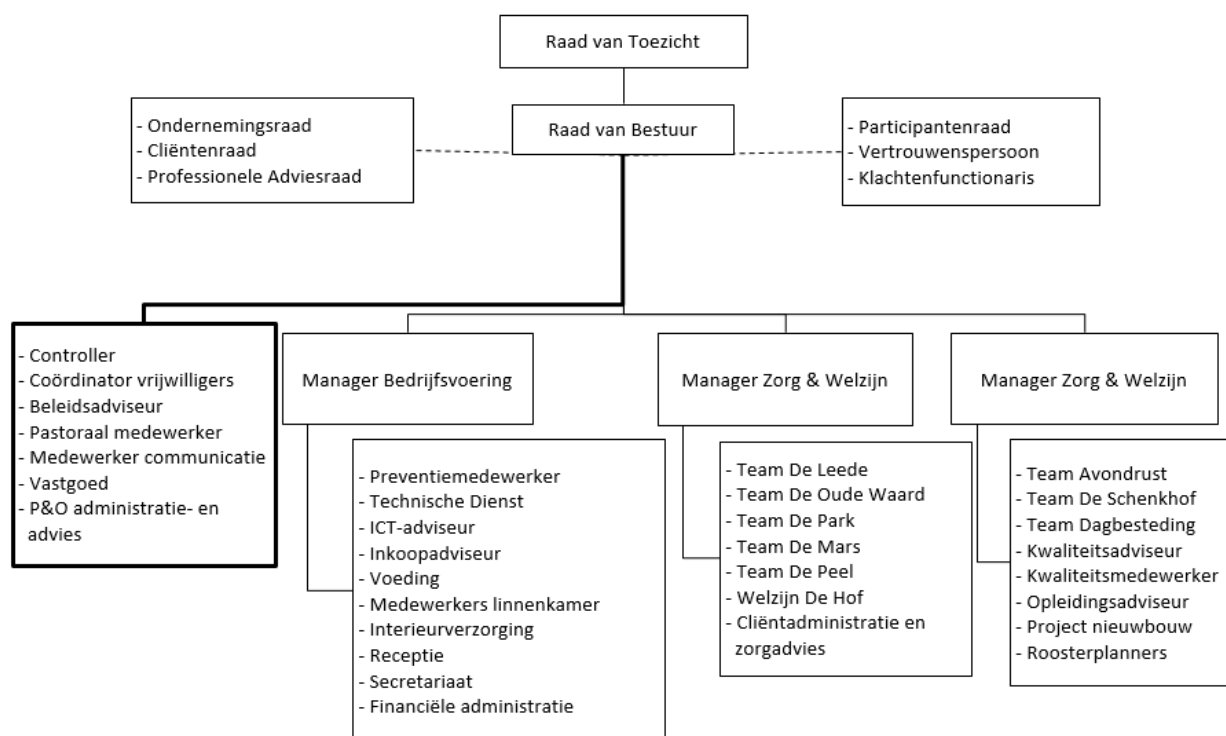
Raad van Toezicht

- Ondernemingsraad
- Cliëntenraad
- Professionele Adviesraad

Raad van Bestuur

- Participantenraad
- Vertrouwenspersoon
- Klachtenfunctionaris

- Controller
- Coördinator vrijwilligers
- Beleidsadviseur
- Pastoraal medewerker
- Medewerker communicatie
- Vastgoed
- P&O administratie- en advies

Manager Bedrijfsvoering

- Preventiemedewerker
- Technische Dienst
- ICT-adviseur
- Inkoopadviseur
- Voeding
- Medewerkers linnenkamer
- Interieurverzorging
- Receptie
- Secretariaat
- Financiële administratie

Manager Zorg & Welzijn

- Team De Leede
- Team De Oude Waard
- Team De Park
- Team De Mars
- Team De Peel
- Welzijn De Hof
- Cliëntadministratie en zorgadvies

Manager Zorg & Welzijn

- Team Avondrust
- Team De Schenkhof
- Team Dagbesteding
- Kwaliteitsadviseur
- Kwaliteitsmedewerker
- Opleidingsadviseur
- Project nieuwbouw
- Roosterplanners